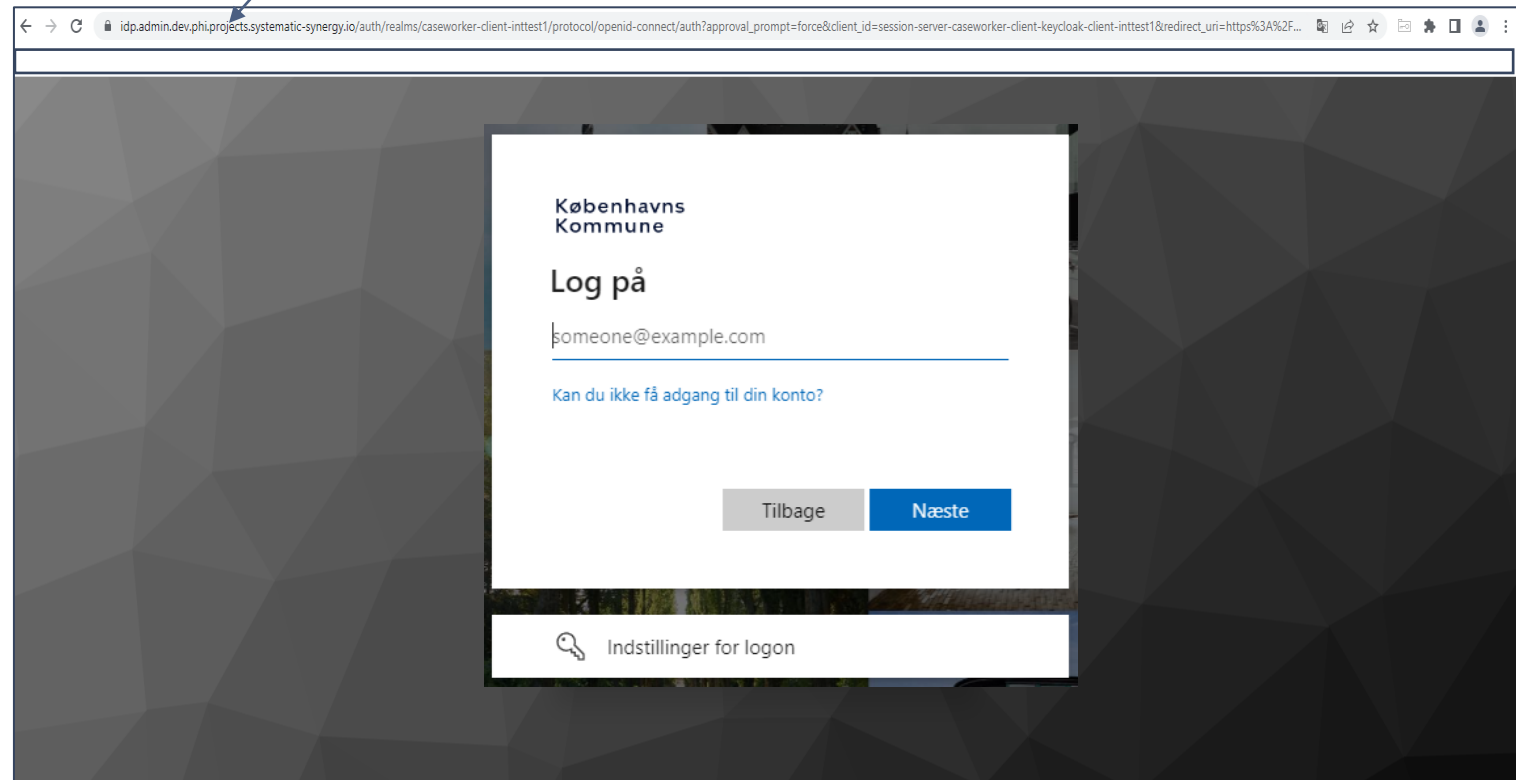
idp.admin.dev.phi.projects.systematic-synergy.io/auth/realms/caseworker-client-inttest1/protocol/openid-connect/auth?approval_prompt=force&client_id=session-server-caseworker-client-keycloak-client-inttest1&redirect_uri=https%3A%2F...

Københavns Kommune

Log på

someone@example.com

Kan du ikke få adgang til din konto?

Tilbage

Næste

Indstillinger for logon